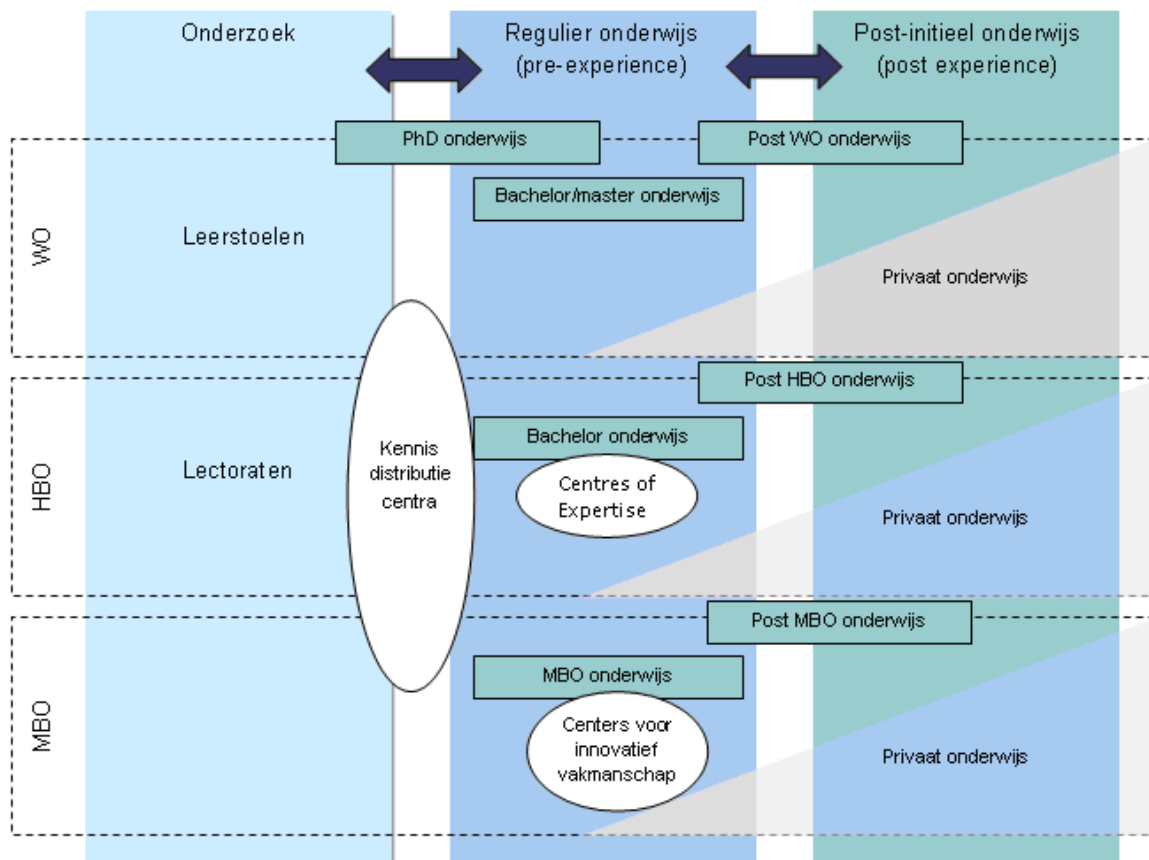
Onderzoek

Regulier onderwijs (pre-experience)

Post-initieel onderwijs (post experience)

PhD onderwijs

Post WO onderwijs

Bachelor/master onderwijs

WO

Leerstoelen

Privaat onderwijs

Post HBO onderwijs

Kennis distributie centra

Bachelor onderwijs

HBO

Lectoraten

Centres of Expertise

Privaat onderwijs

Post MBO onderwijs

MBO onderwijs

MBO

Centers voor innovatief vakmanschap

Privaat onderwijs